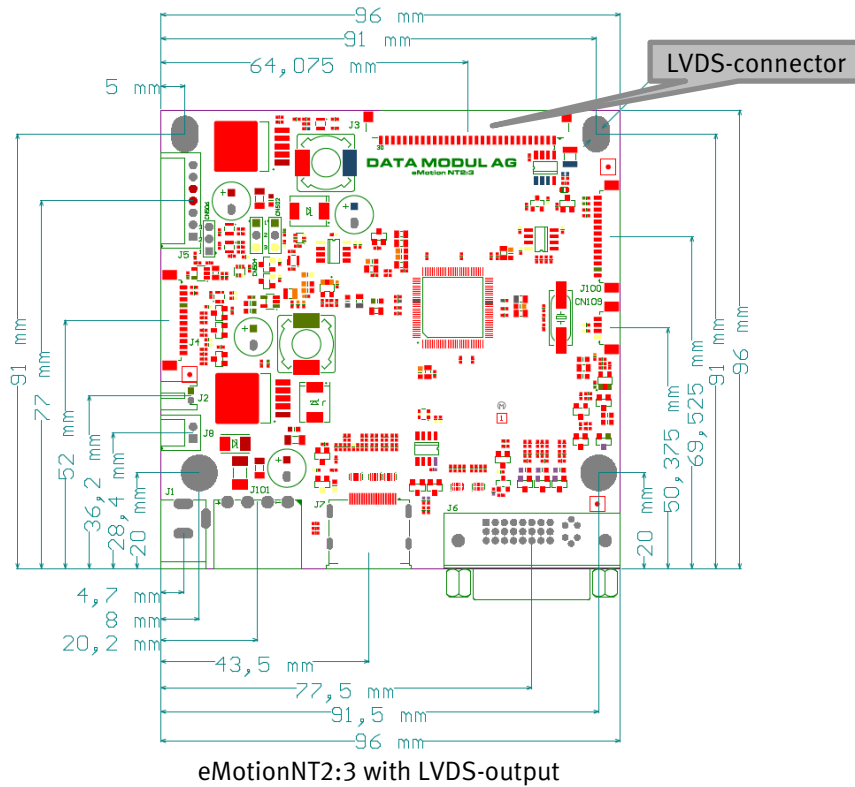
96 mm
91 mm
64,075 mm
5 mm
LVDS-connector
J3
DATA MODUL AG
eMotion NT2:3
J5
J100
CN109
J4
J2
J8
J1
J101
J7
J6
91 mm
77 mm
52 mm
36,2 mm
28,4 mm
20 mm
96 mm
91 mm
69,525 mm
50,375 mm
20 mm
4,7 mm
8 mm
20,2 mm
43,5 mm
77,5 mm
91,5 mm
96 mm
eMotionNT2:3 with LVDS-output